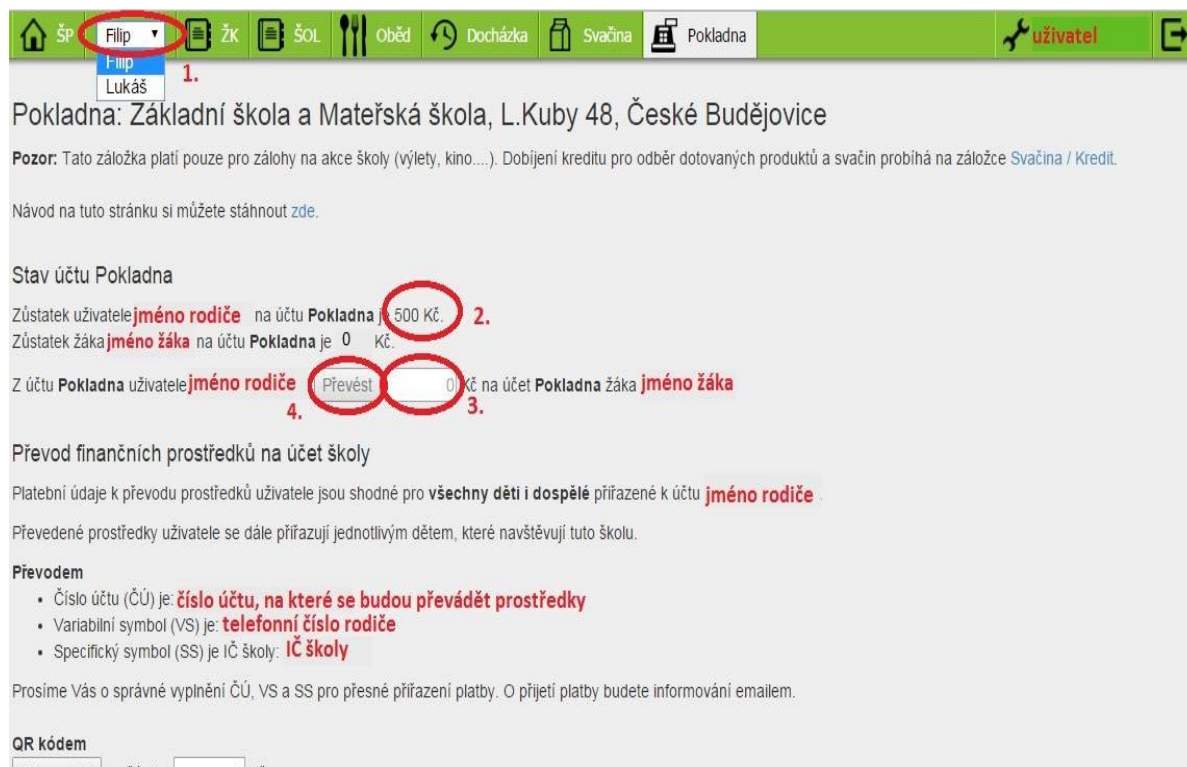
ŠP Filip ▾ ŽK ŠOL Oběd Docházka Svačina Pokladna uživatel

Filip
Lukáš
1.

Pokladna: Základní škola a Mateřská škola, L.Kuby 48, České Budějovice

Pozor: Tato záložka platí pouze pro zálohy na akce školy (výlety, kino....). Dobíjení kreditu pro odběr dotovaných produktů a svačin probíhá na záložce Svačina / Kredit.

Návod na tuto stránku si můžete stáhnout zde.

Stav účtu Pokladna

Zůstatek uživatele jméno rodiče na účtu Pokladna je 500 Kč. 2.
Zůstatek žáka jméno žáka na účtu Pokladna je 0 Kč.

Z účtu Pokladna uživatele jméno rodiče Převést 0 Kč na účet Pokladna žáka jméno žáka
4. 3.

Převod finančních prostředků na účet školy

Platební údaje k převodu prostředků uživatele jsou shodné pro všechny děti i dospělé přiřazené k účtu jméno rodiče.

Převedené prostředky uživatele se dále přiřazují jednotlivým dětem, které navštěvují tuto školu.

Převodem
• Číslo účtu (ČÚ) je: číslo účtu, na které se budou převádět prostředky
• Variabilní symbol (VS) je: telefonní číslo rodiče
• Specifický symbol (SS) je IČ školy: IČ školy

Prosíme Vás o správné vyplnění ČÚ, VS a SS pro přesné přiřazení platby. O přijetí platby budete informováni emailem.

QR kódem